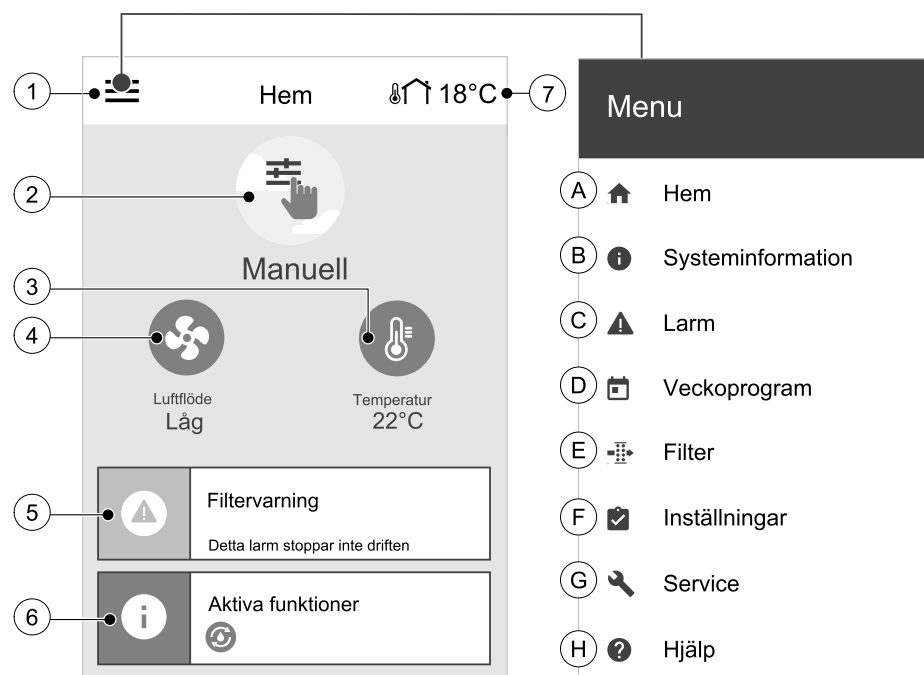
1
Hem
18°C
7

2

Manuell

3

4

Luftflöde
Låg

Temperatur
22°C

5
Filtervarning
Detta larm stoppar inte driften

6
Aktiva funktioner

Menu

A Hem
B Systeminformation
C Larm
D Veckoprogram
E Filter
F Inställningar
G Service
H Hjälp